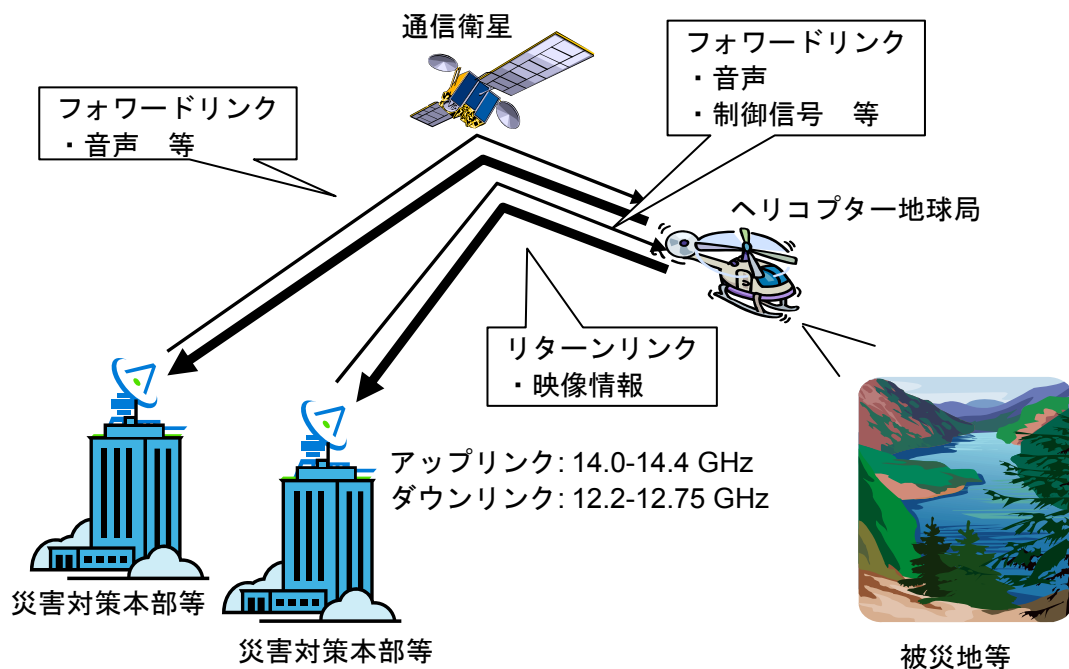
通信衛星

フォワードリンク
・音声
・制御信号　等

フォワードリンク
・音声　等

ヘリコプター地球局

リターンリンク
・映像情報

アップリンク: 14.0-14.4 GHz
ダウンリンク: 12.2-12.75 GHz

災害対策本部等

災害対策本部等

被災地等